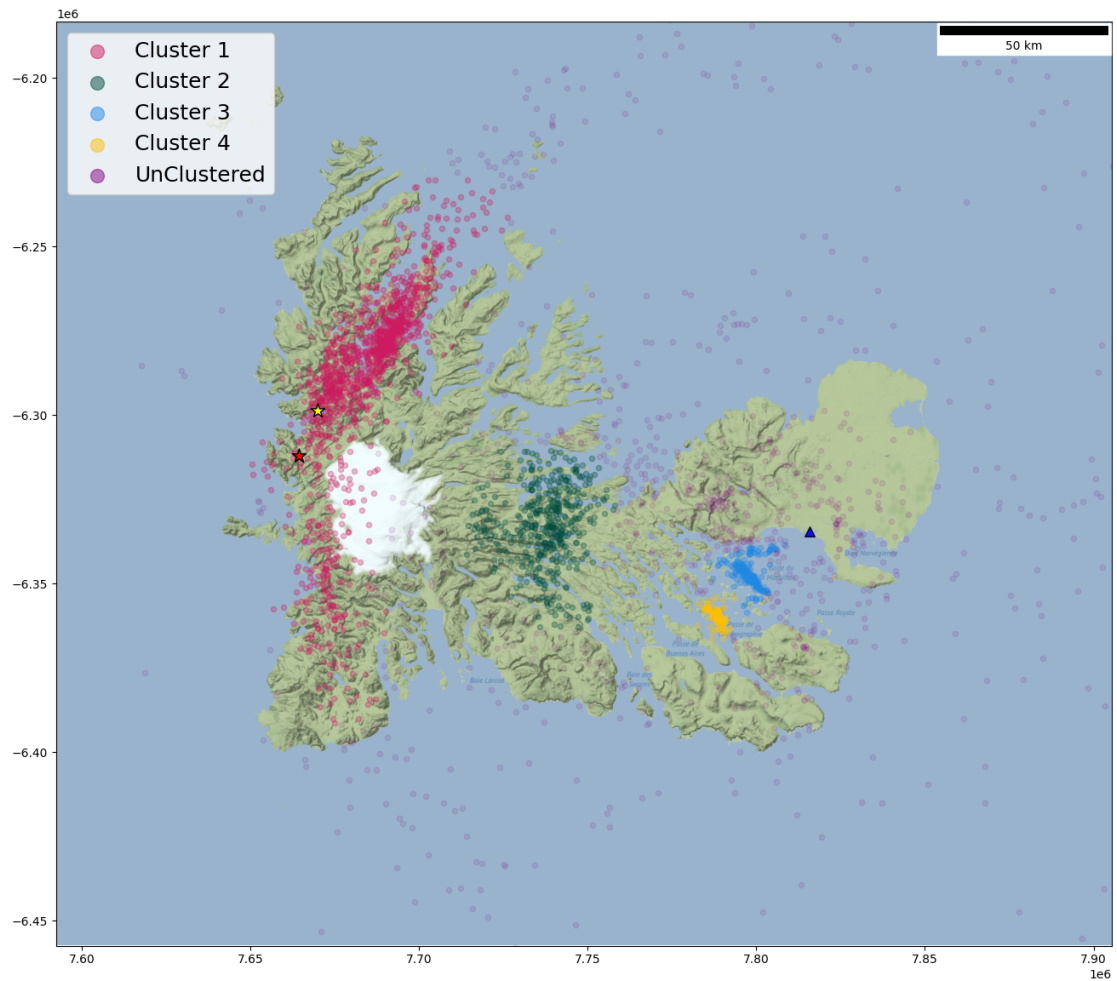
1e6

Cluster 1
Cluster 2
Cluster 3
Cluster 4
UnClustered

50 km

−6.20
−6.25
−6.30
−6.35
−6.40
−6.45

7.60
7.65
7.70
7.75
7.80
7.85
7.90
1e6

Baie Norvégienne
Passe Royale
Baie Lozere
Baie des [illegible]
Passe de Buenos Aires
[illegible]